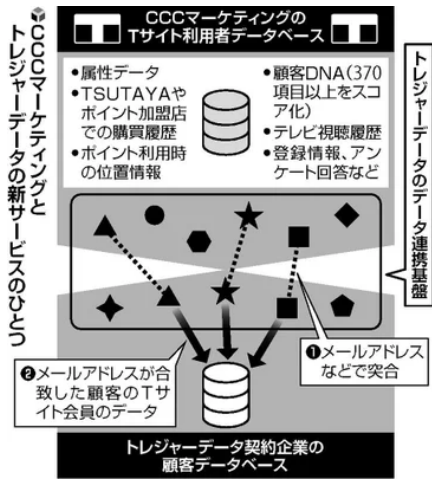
CCCマーケティングとトレジャーデータの新サービスのひとつ

CCCマーケティングの
Tサイト利用者データベース

•属性データ
•TSUTAYAやポイント加盟店での購買履歴
•ポイント利用時の位置情報

•顧客DNA(370項目以上をスコア化)
•テレビ視聴履歴
•登録情報、アンケート回答など

トレジャーデータのデータ連携基盤

❶メールアドレスなどで突合

❷メールアドレスが合致した顧客のTサイト会員のデータ

トレジャーデータ契約企業の
顧客データベース